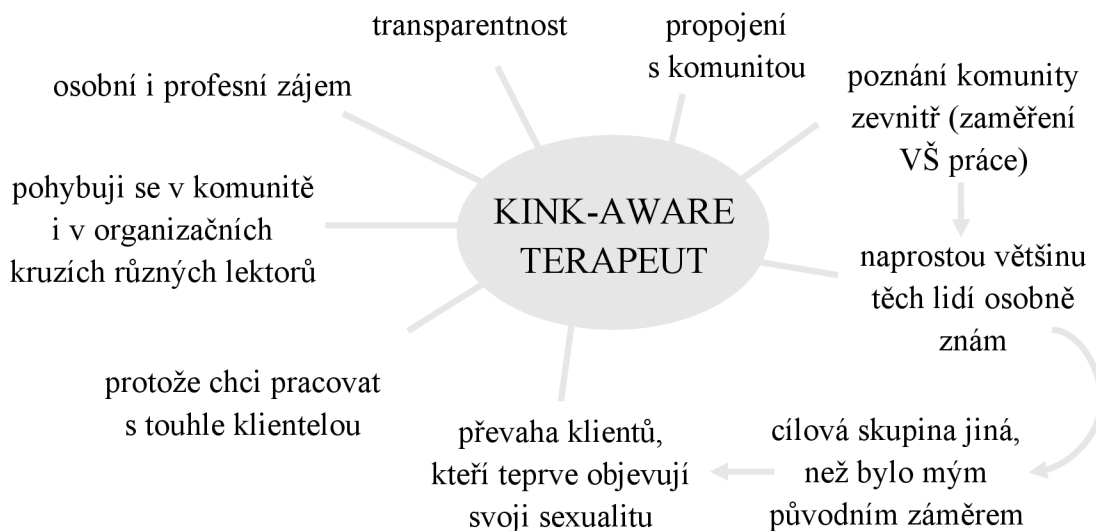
KINK-AWARE TERAPEUT

transparentnost

propojení s komunitou

poznání komunity zevnitř (zaměření VŠ práce)

naprostou většinu těch lidí osobně znám

cílová skupina jiná, než bylo mým původním záměrem

převaha klientů, kteří teprve objevují svoji sexualitu

protože chci pracovat s touhle klientelou

pohybuji se v komunitě i v organizačních kruzích různých lektorů

osobní i profesní zájem